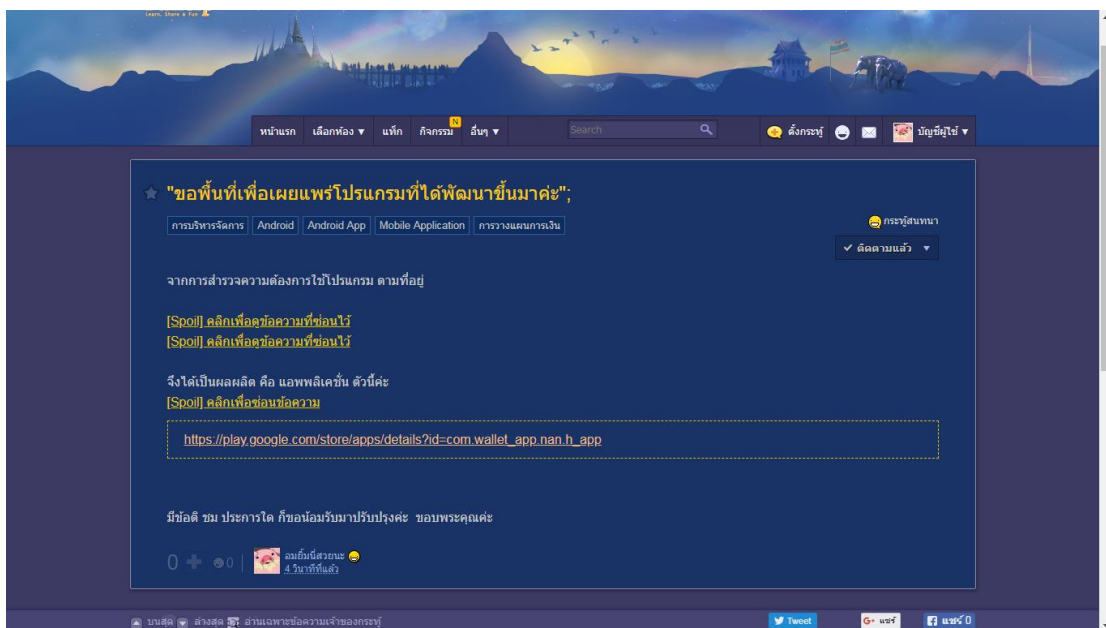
Learn, Share & Fun

หน้าแรก เลือกห้อง ▼ แท็ก กิจกรรม N อื่นๆ ▼ Search ตั้งกระทู้ บัญชีผู้ใช้ ▼

"ขอพื้นที่เพื่อเผยแพร่โปรแกรมที่ได้พัฒนาขึ้นมาค่ะ";

การบริหารจัดการ Android Android App Mobile Application การวางแผนการเงิน

กระทู้สนทนา

✔ ติดตามแล้ว ▼

จากการสำรวจความต้องการใช้โปรแกรม ตามที่อยู่

[Spoil] คลิกเพื่อดูข้อความที่ซ่อนไว้
[Spoil] คลิกเพื่อดูข้อความที่ซ่อนไว้

จึงได้เป็นผลผลิต คือ แอพพลิเคชั่น ตัวนี้ค่ะ
[Spoil] คลิกเพื่อซ่อนข้อความ

https://play.google.com/store/apps/details?id=com.wallet_app.nan.h_app

มีข้อติ ชม ประการใด ก็ขอน้อมรับมาปรับปรุงค่ะ ขอบพระคุณค่ะ

0 0 อมยิ้มนี่สวยนะ 4 วินาทีที่แล้ว

บนสุด ล่างสุด อ่านเฉพาะข้อความเจ้าของกระทู้ Tweet G+ แชร์ แชร์ 0